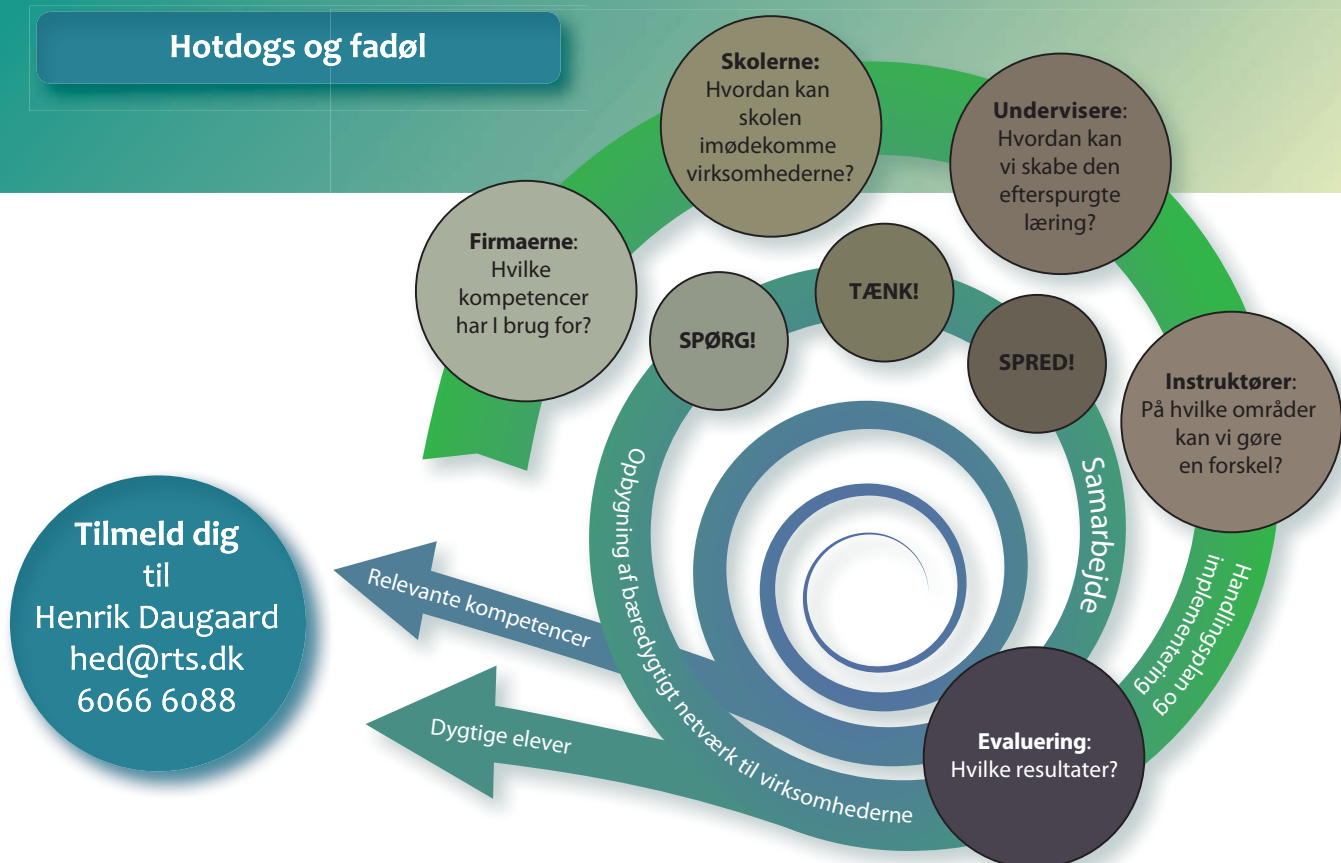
Hotdogs og fadøl

Skolerne: Hvordan kan skolen imødekomme virksomhederne?

Undervisere: Hvordan kan vi skabe den efterspurgte læring?

Firmaerne: Hvilke kompetencer har I brug for?

TÆNK!

SPØRG!

SPRED!

Instruktører: På hvilke områder kan vi gøre en forskel?

Samarbejde

Handlingsplan og implementering

Opbygning af bæredygtigt netværk til virksomhederne

Tilmeld dig til Henrik Daugaard hed@rts.dk 6066 6088

Relevante kompetencer

Dygtige elever

Evaluering: Hvilke resultater?